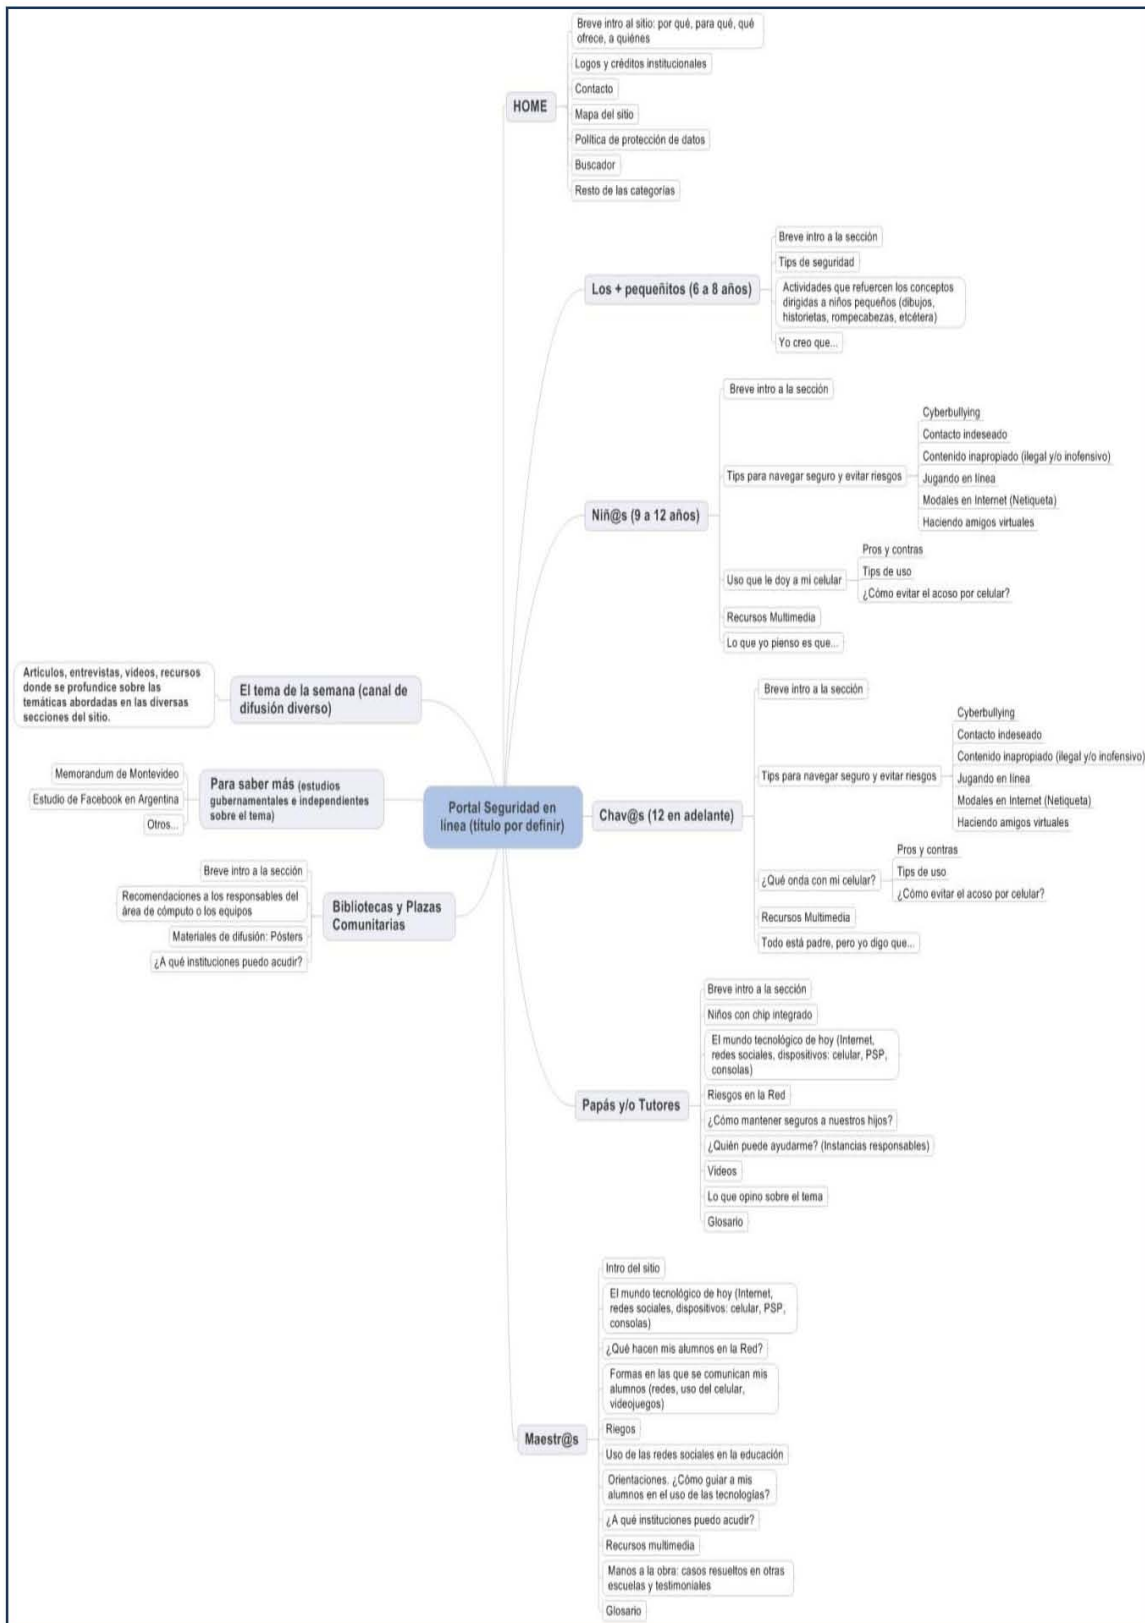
Portal Seguridad en línea (título por definir)

HOME
Breve intro al sitio: por qué, para qué, qué ofrece, a quiénes
Logos y créditos institucionales
Contacto
Mapa del sitio
Política de protección de datos
Buscador
Resto de las categorías

Los + pequeñitos (6 a 8 años)
Breve intro a la sección
Tips de seguridad
Actividades que refuercen los conceptos dirigidas a niños pequeños (dibujos, historietas, rompecabezas, etcétera)
Yo creo que...

Niñ@s (9 a 12 años)
Breve intro a la sección
Tips para navegar seguro y evitar riesgos
Cyberbullying
Contacto indeseado
Contenido inapropiado (ilegal y/o inofensivo)
Jugando en línea
Modales en Internet (Netiqueta)
Haciendo amigos virtuales
Uso que le doy a mi celular
Pros y contras
Tips de uso
¿Cómo evitar el acoso por celular?
Recursos Multimedia
Lo que yo pienso es que...

El tema de la semana (canal de difusión diverso)
Artículos, entrevistas, videos, recursos donde se profundice sobre las temáticas abordadas en las diversas secciones del sitio.

Para saber más (estudios gubernamentales e independientes sobre el tema)
Memorandum de Montevideo
Estudio de Facebook en Argentina
Otros...

Chav@s (12 en adelante)
Breve intro a la sección
Tips para navegar seguro y evitar riesgos
Cyberbullying
Contacto indeseado
Contenido inapropiado (ilegal y/o inofensivo)
Jugando en línea
Modales en Internet (Netiqueta)
Haciendo amigos virtuales
¿Qué onda con mi celular?
Pros y contras
Tips de uso
¿Cómo evitar el acoso por celular?
Recursos Multimedia
Todo está padre, pero yo digo que...

Bibliotecas y Plazas Comunitarias
Breve intro a la sección
Recomendaciones a los responsables del área de cómputo o los equipos
Materiales de difusión: Pósters
¿A qué instituciones puedo acudir?

Papás y/o Tutores
Breve intro a la sección
Niños con chip integrado
El mundo tecnológico de hoy (Internet, redes sociales, dispositivos: celular, PSP, consolas)
Riesgos en la Red
¿Cómo mantener seguros a nuestros hijos?
¿Quién puede ayudarme? (Instancias responsables)
Videos
Lo que opino sobre el tema
Glosario

Maestr@s
Intro del sitio
El mundo tecnológico de hoy (Internet, redes sociales, dispositivos: celular, PSP, consolas)
¿Qué hacen mis alumnos en la Red?
Formas en las que se comunican mis alumnos (redes, uso del celular, videojuegos)
Riegos
Uso de las redes sociales en la educación
Orientaciones. ¿Cómo guiar a mis alumnos en el uso de las tecnologías?
¿A qué instituciones puedo acudir?
Recursos multimedia
Manos a la obra: casos resueltos en otras escuelas y testimoniales
Glosario